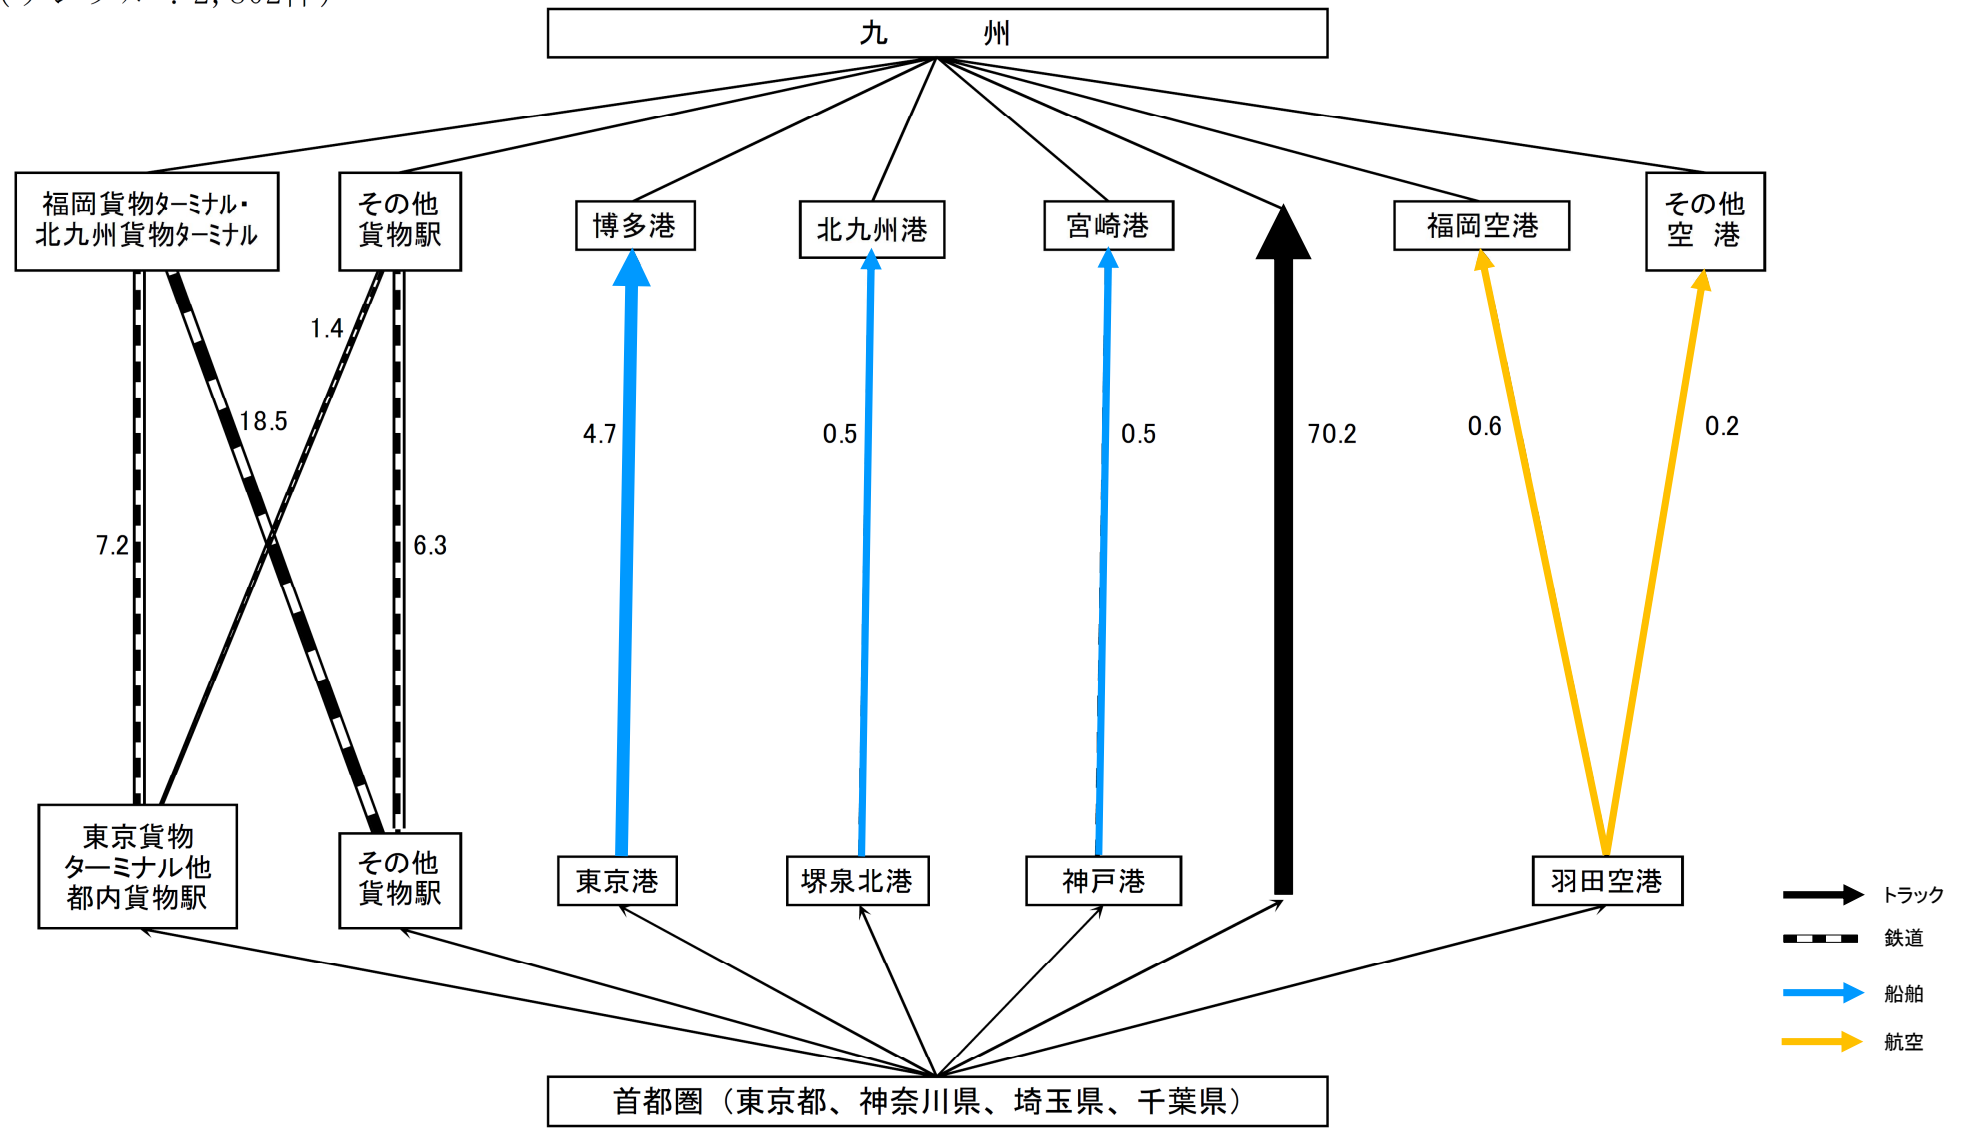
九　州

福岡貨物ターミナル・北九州貨物ターミナル

その他貨物駅

博多港

北九州港

宮崎港

福岡空港

その他空港

1.4

18.5

7.2

6.3

4.7

0.5

0.5

70.2

0.6

0.2

東京貨物ターミナル他都内貨物駅

その他貨物駅

東京港

堺泉北港

神戸港

羽田空港

トラック

鉄道

船舶

航空

首都圏（東京都、神奈川県、埼玉県、千葉県）